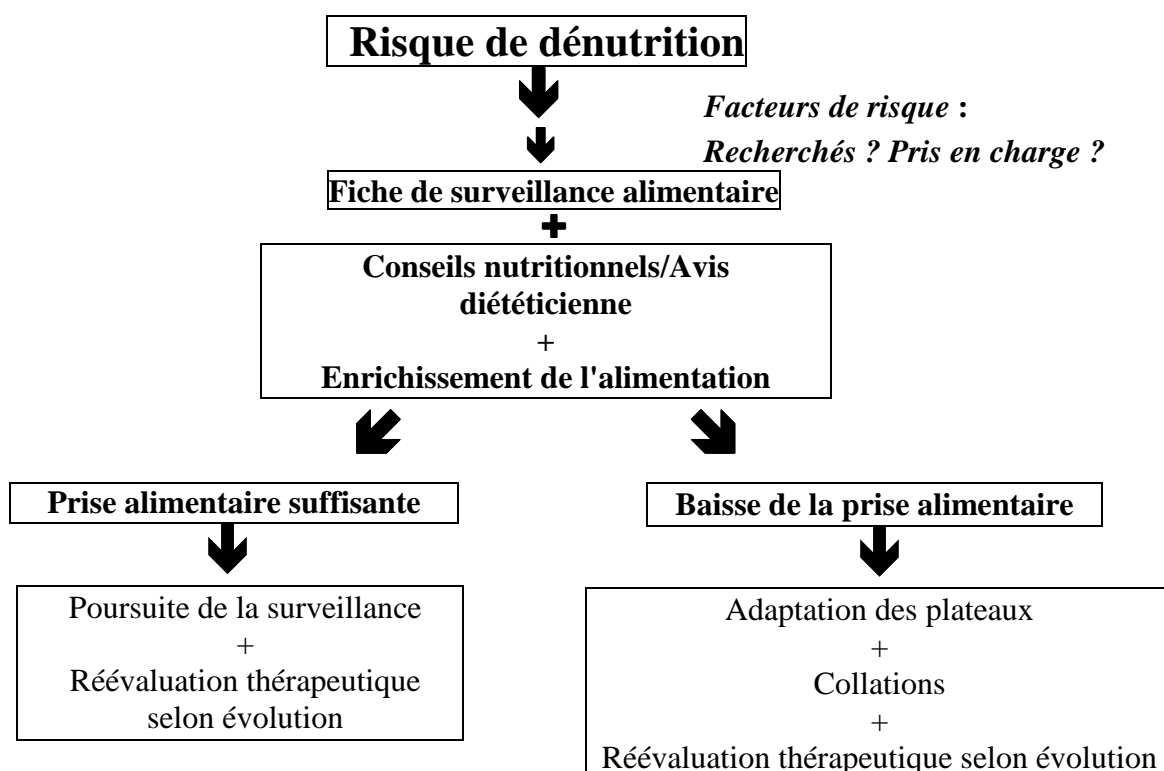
Risque de dénutrition

Facteurs de risque :
Recherchés ? Pris en charge ?

Fiche de surveillance alimentaire

+

Conseils nutritionnels/Avis diététicienne
+
Enrichissement de l'alimentation

Prise alimentaire suffisante

Poursuite de la surveillance
+
Réévaluation thérapeutique selon évolution

Baisse de la prise alimentaire

Adaptation des plateaux
+
Collations
+
Réévaluation thérapeutique selon évolution